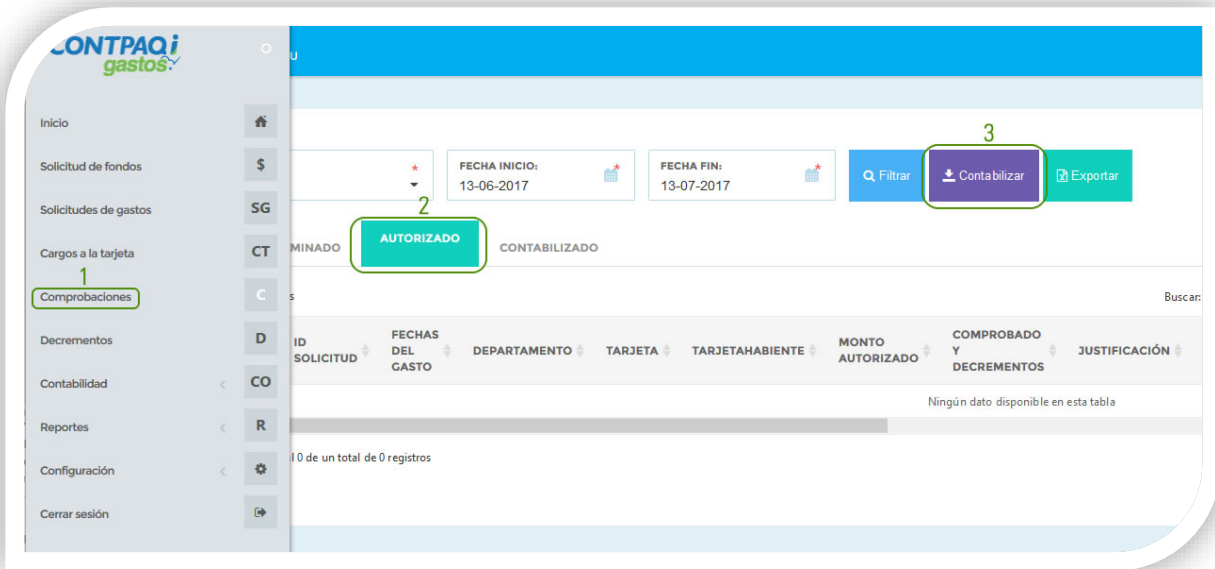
CONTPAQi gastos

u

Inicio
Solicitud de fondos $
Solicitudes de gastos SG
Cargos a la tarjeta CT
1
Comprobaciones C
Decrementos D
Contabilidad CO
Reportes R
Configuración
Cerrar sesión

FECHA INICIO: 13-06-2017
FECHA FIN: 13-07-2017

Filtrar
3
Contabilizar
Exportar

MINADO
2
AUTORIZADO
CONTABILIZADO

s

Buscar:

| ID SOLICITUD | FECHAS DEL GASTO | DEPARTAMENTO | TARJETA | TARJETAHABIENTE | MONTO AUTORIZADO | COMPROBADO Y DECREMENTOS | JUSTIFICACIÓN |
|---|---|---|---|---|---|---|---|
| Ningún dato disponible en esta tabla | | | | | | | |

l 0 de un total de 0 registros